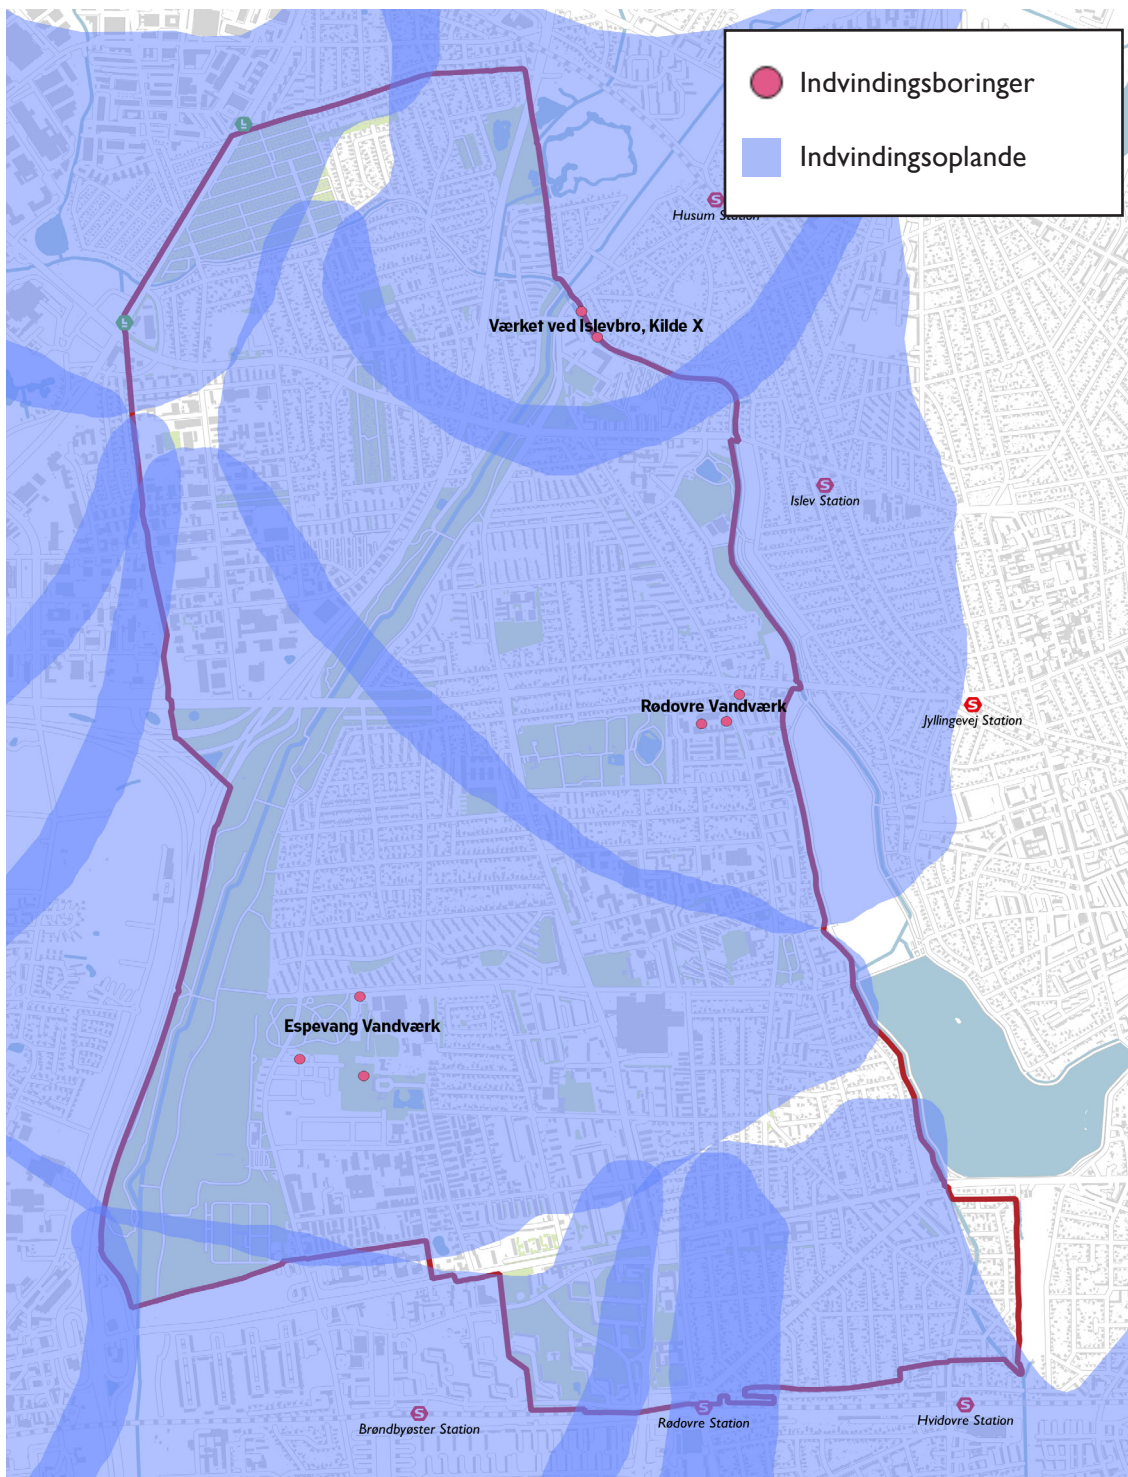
Indvindingsboringer

Indvindingsoplande

Husum Station

Værket ved Islevbro, Kilde X

Islev Station

Rødovre Vandværk

Jyllingevej Station

Espevang Vandværk

Brøndbyøster Station

Rødovre Station

Hvidovre Station